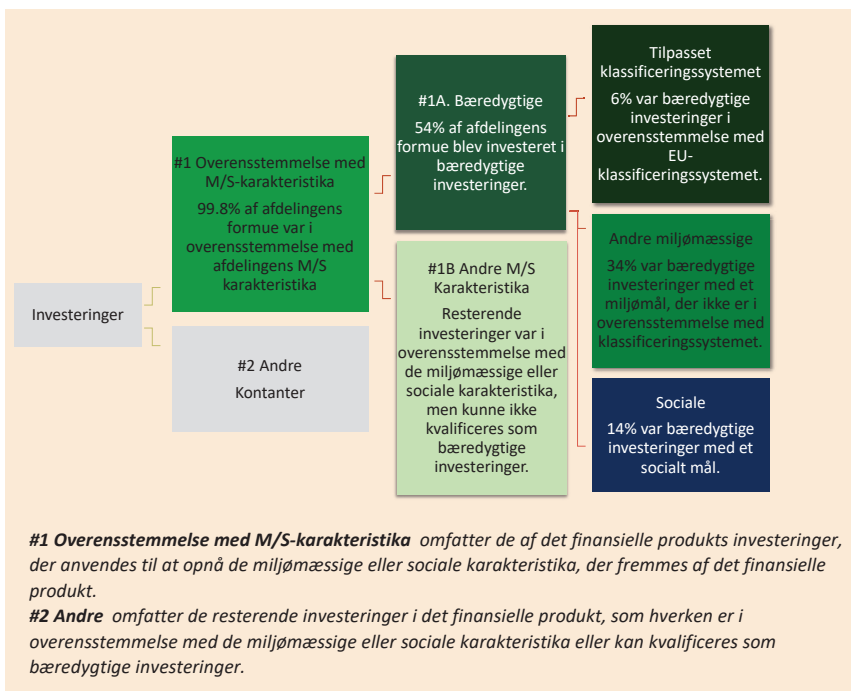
Investeringer

#1 Overensstemmelse med M/S-karakteristika

99.8% af afdelingens formue var i overensstemmelse med afdelingens M/S karakteristika

#2 Andre

Kontanter

#1A. Bæredygtige

54% af afdelingens formue blev investeret i bæredygtige investeringer.

#1B Andre M/S Karakteristika

Resterende investeringer var i overensstemmelse med de miljømæssige eller sociale karakteristika, men kunne ikke kvalificeres som bæredygtige investeringer.

Tilpasset klassificeringssystemet

6% var bæredygtige investeringer i overensstemmelse med EU-klassificeringssystemet.

Andre miljømæssige

34% var bæredygtige investeringer med et miljømål, der ikke er i overensstemmelse med klassificeringssystemet.

Sociale

14% var bæredygtige investeringer med et socialt mål.

#1 Overensstemmelse med M/S-karakteristika omfatter de af det finansielle produkts investeringer, der anvendes til at opnå de miljømæssige eller sociale karakteristika, der fremmes af det finansielle produkt.
#2 Andre omfatter de resterende investeringer i det finansielle produkt, som hverken er i overensstemmelse med de miljømæssige eller sociale karakteristika eller kan kvalificeres som bæredygtige investeringer.